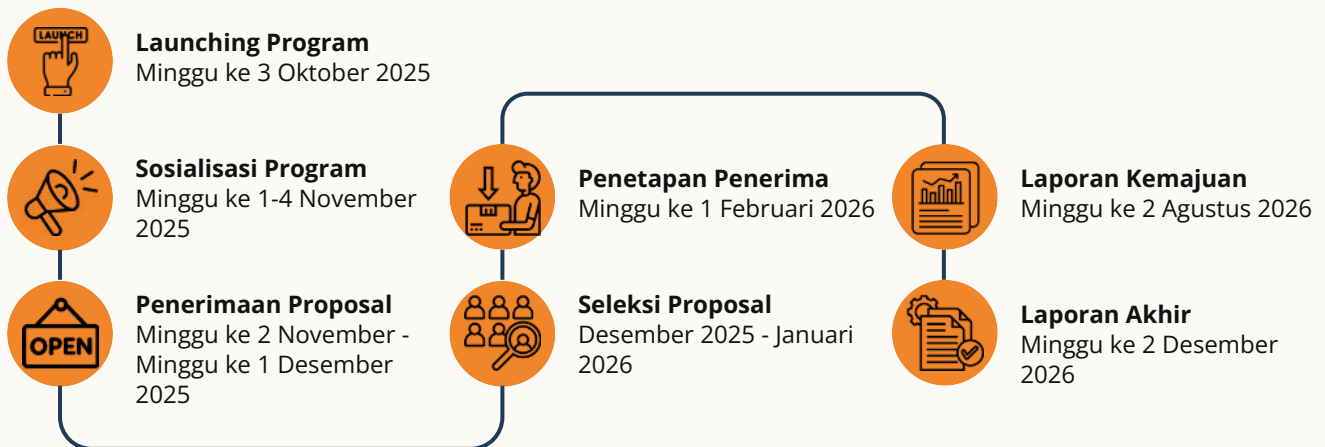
LAUNCH

**Launching Program**
Minggu ke 3 Oktober 2025

**Sosialisasi Program**
Minggu ke 1-4 November 2025

OPEN

**Penerimaan Proposal**
Minggu ke 2 November - Minggu ke 1 Desember 2025

**Seleksi Proposal**
Desember 2025 - Januari 2026

**Penetapan Penerima**
Minggu ke 1 Februari 2026

**Laporan Kemajuan**
Minggu ke 2 Agustus 2026

**Laporan Akhir**
Minggu ke 2 Desember 2026